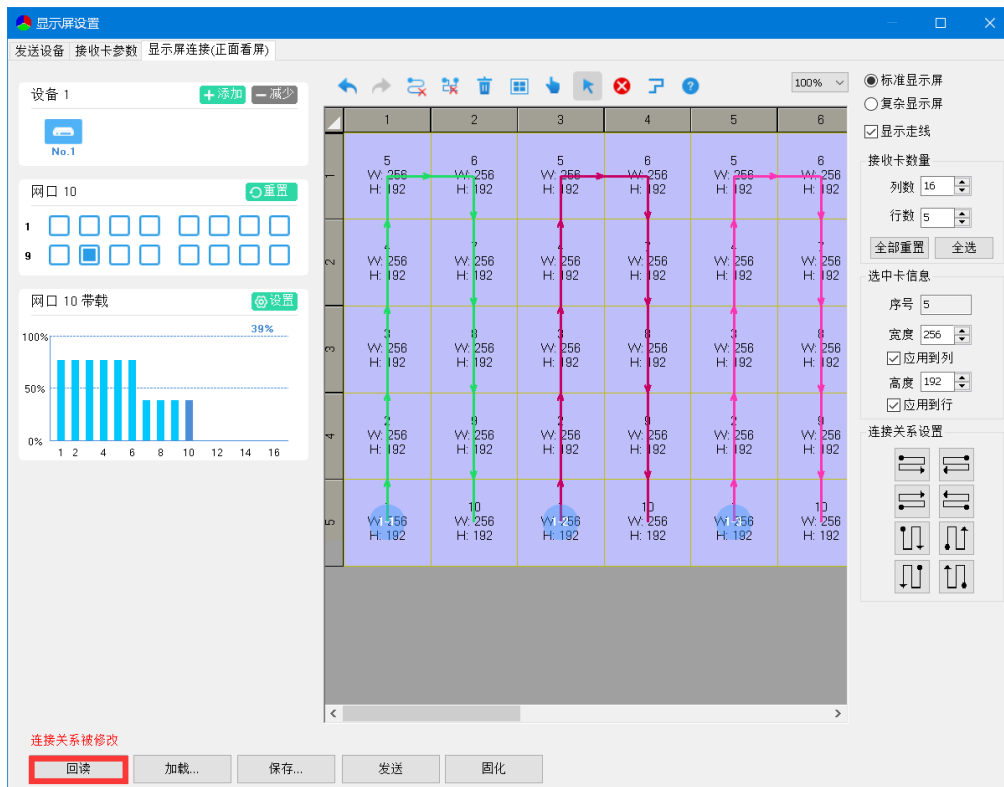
显示屏设置

发送设备 接收卡参数 显示屏连接(正面看屏)

设备 1 添加 减少

No.1

网口 10 重置

1
9

网口 10 带载 设置

39%
100%
50%
0%
1 2 4 6 8 10 12 14 16

100%

| | 1 | 2 | 3 | 4 | 5 | 6 |
|---|---|---|---|---|---|---|
| 1 | 5 W: 256 H: 192 | 6 W: 256 H: 192 | 5 W: 256 H: 192 | 6 W: 256 H: 192 | 5 W: 256 H: 192 | 6 W: 256 H: 192 |
| 2 | 4 W: 256 H: 192 | 7 W: 256 H: 192 | 4 W: 256 H: 192 | 7 W: 256 H: 192 | 4 W: 256 H: 192 | 7 W: 256 H: 192 |
| 3 | 3 W: 256 H: 192 | 8 W: 256 H: 192 | 3 W: 256 H: 192 | 8 W: 256 H: 192 | 3 W: 256 H: 192 | 8 W: 256 H: 192 |
| 4 | 2 W: 256 H: 192 | 9 W: 256 H: 192 | 2 W: 256 H: 192 | 9 W: 256 H: 192 | 2 W: 256 H: 192 | 9 W: 256 H: 192 |
| 5 | 1 W: 256 H: 192 | 10 W: 256 H: 192 | 1 W: 256 H: 192 | 10 W: 256 H: 192 | 1 W: 256 H: 192 | 10 W: 256 H: 192 |

标准显示屏
复杂显示屏
显示走线

接收卡数量
列数 16
行数 5
全部重置 全选

选中卡信息
序号 5
宽度 256
应用到列
高度 192
应用到行

连接关系设置

连接关系被修改

回读 加载... 保存... 发送 固化